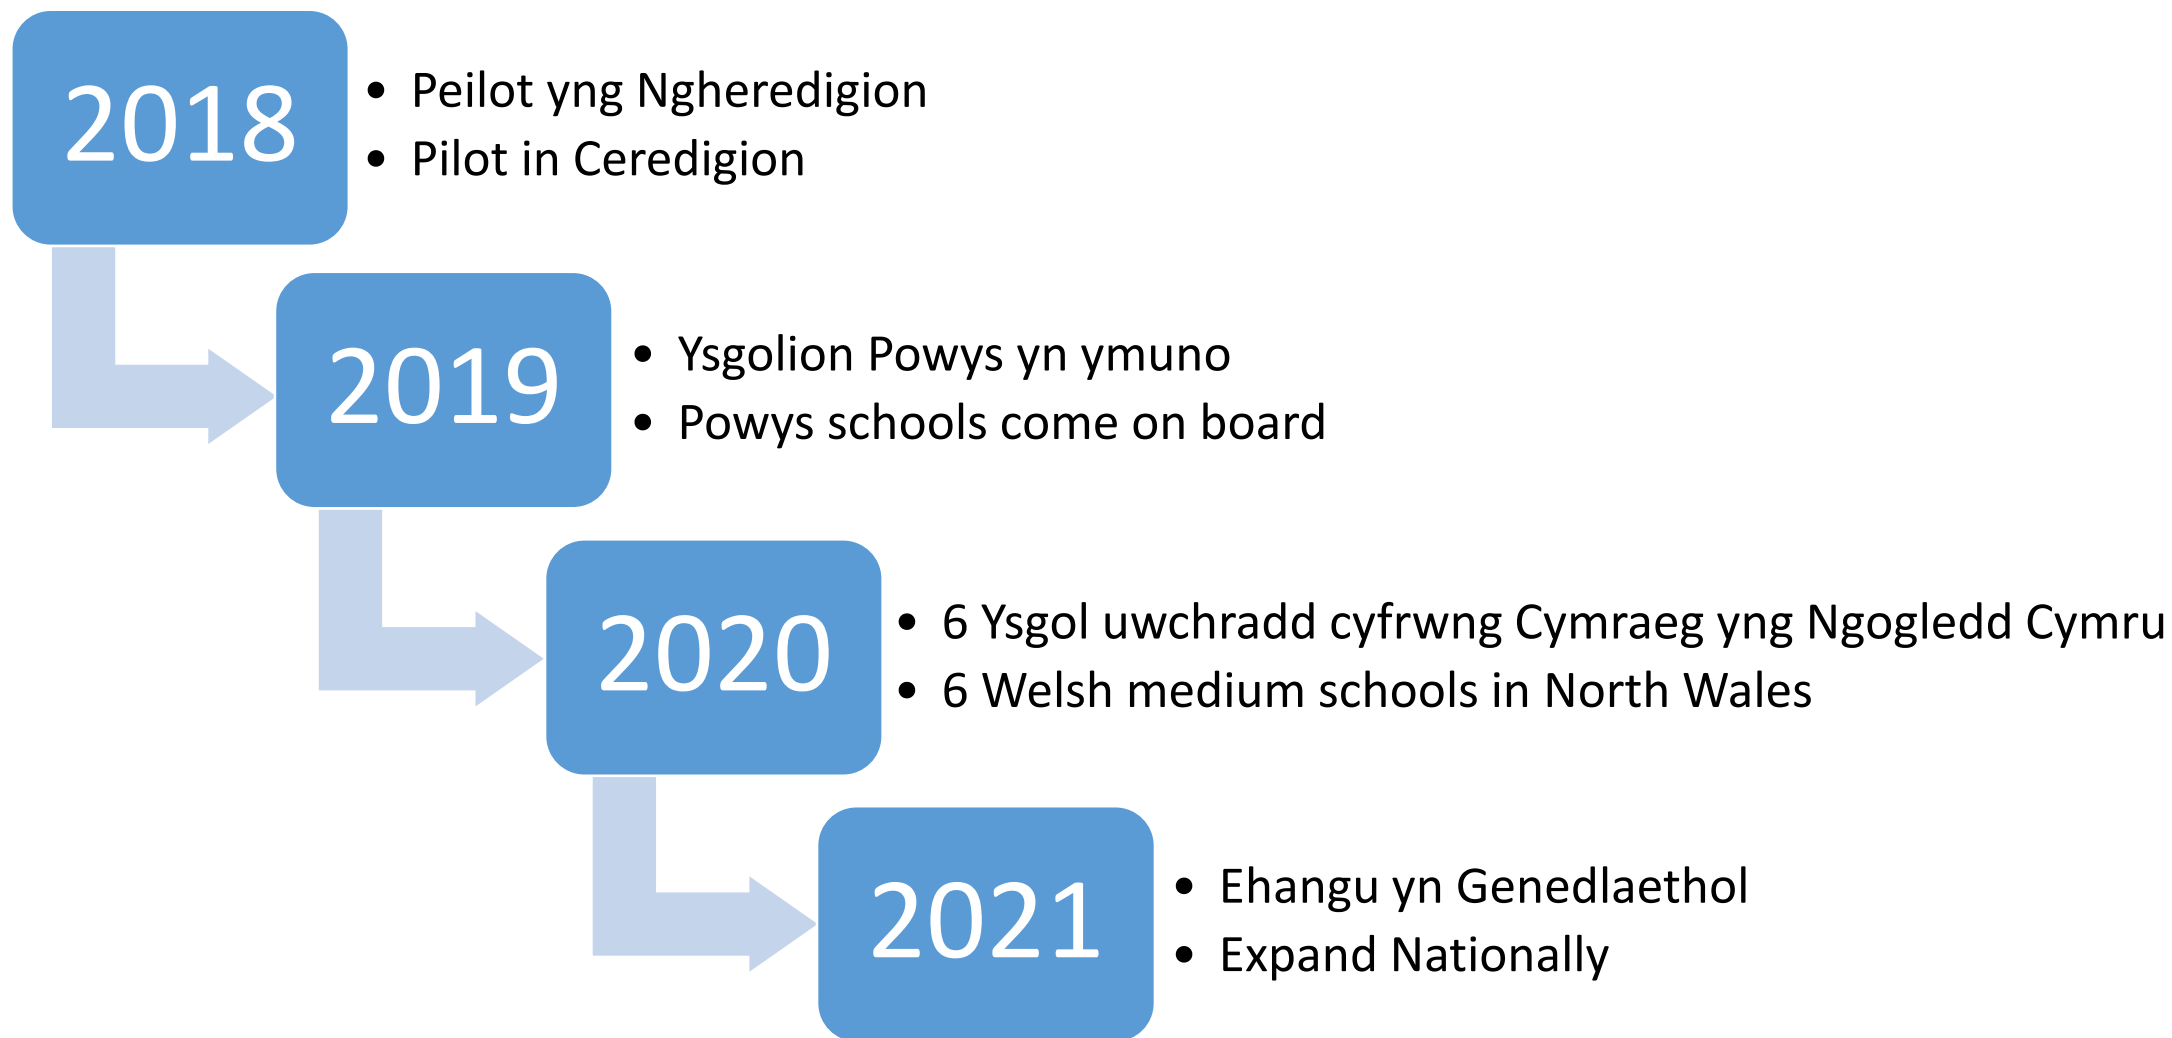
2018

- Peilot yng Ngheredigion
- Pilot in Ceredigion

2019

- Ysgolion Powys yn ymuno
- Powys schools come on board

2020

- 6 Ysgol uwchradd cyfrwng Cymraeg yng Ngogledd Cymru
- 6 Welsh medium schools in North Wales

2021

- Ehangu yn Genedlaethol
- Expand Nationally